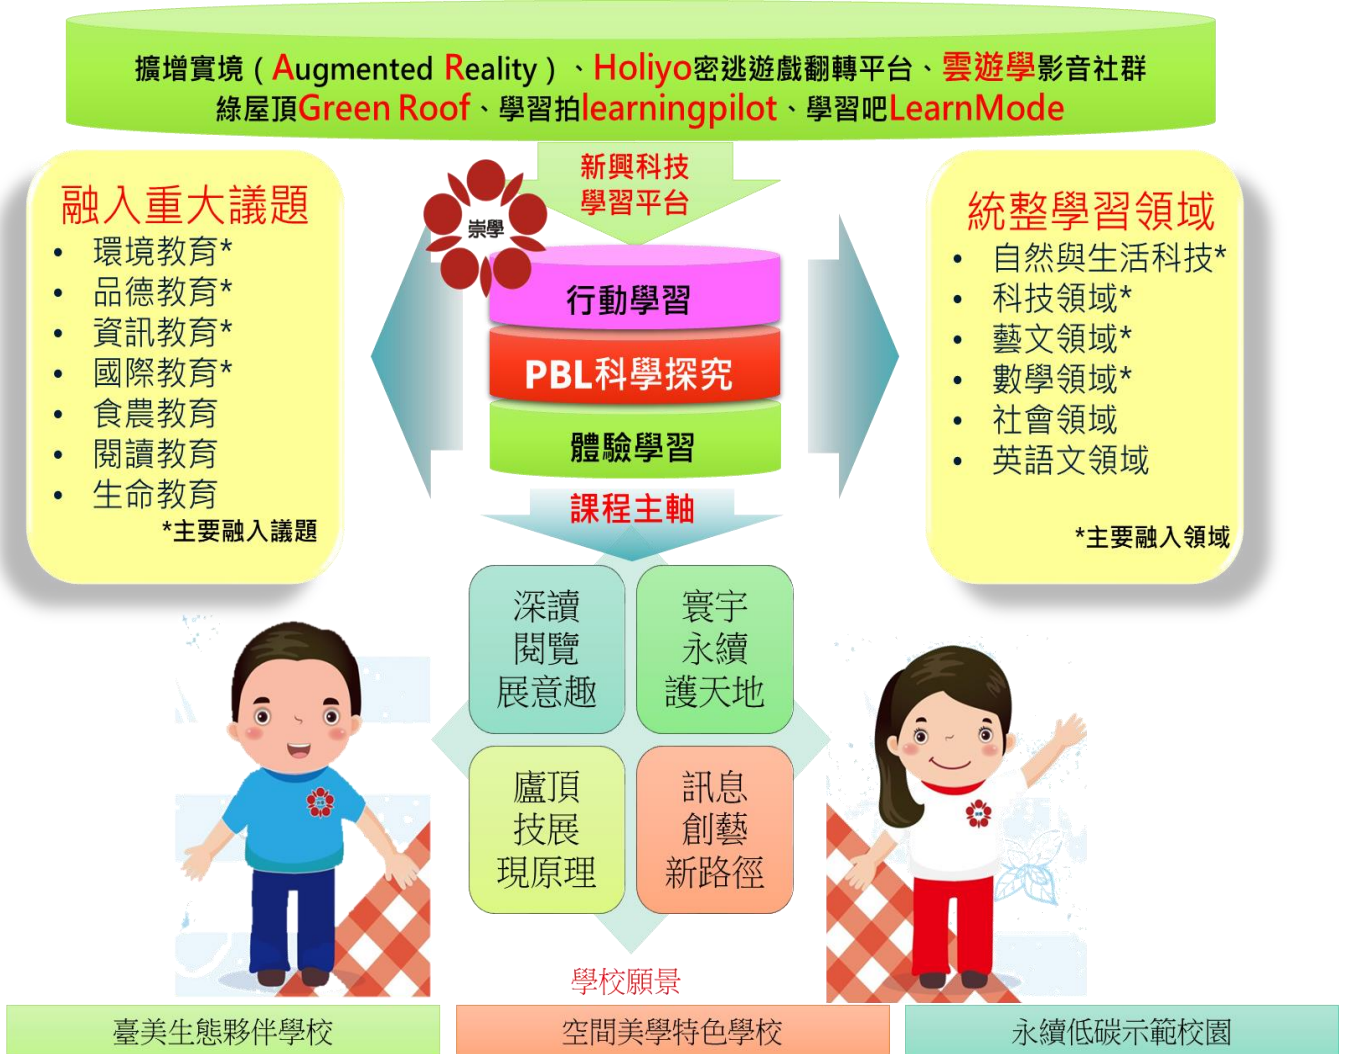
擴增實境（Augmented Reality）、Holiyo密逃遊戲翻轉平台、雲遊學影音社群
綠屋頂Green Roof、學習拍learningpilot、學習吧LearnMode

融入重大議題
• 環境教育*
• 品德教育*
• 資訊教育*
• 國際教育*
• 食農教育
• 閱讀教育
• 生命教育
*主要融入議題

新興科技學習平台

崇學

行動學習

PBL科學探究

體驗學習

課程主軸

統整學習領域
• 自然與生活科技*
• 科技領域*
• 藝文領域*
• 數學領域*
• 社會領域
• 英語文領域
*主要融入領域

深讀閱覽展意趣

寰宇永續護天地

廬頂技展現原理

訊息創藝新路徑

學校願景

臺美生態夥伴學校

空間美學特色學校

永續低碳示範校園